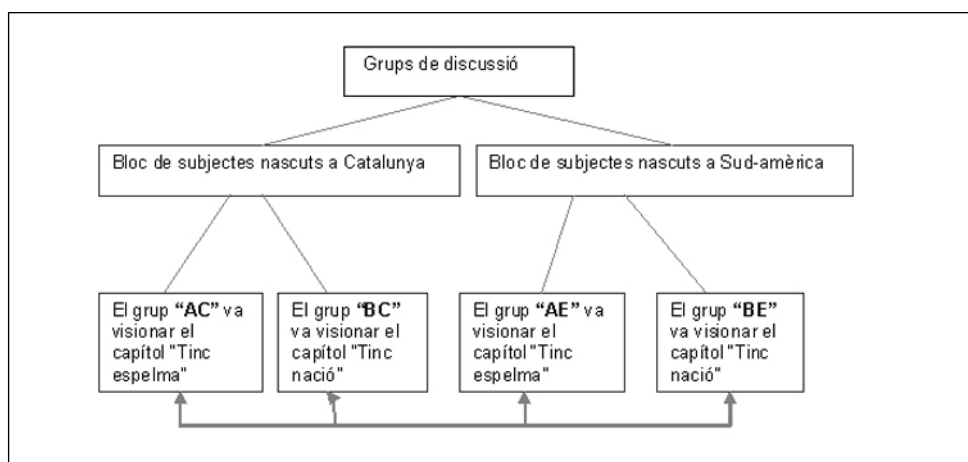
Grups de discussió

Bloc de subjectes nascuts a Catalunya

Bloc de subjectes nascuts a Sud-amèrica

El grup **"AC"** va visionar el capítol "Tinc espelma"

El grup **"BC"** va visionar el capítol "Tinc nació"

El grup **"AE"** va visionar el capítol "Tinc espelma"

El grup **"BE"** va visionar el capítol "Tinc nació"